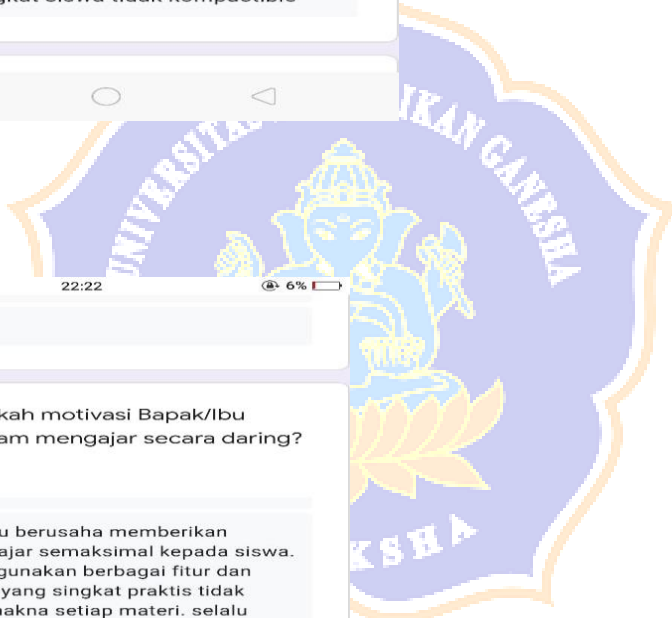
gkat siswa tidak kompactible

22:22

6%

kah motivasi Bapak/Ibu am mengajar secara daring?

u berusaha memberikan ajar semaksimal kepada siswa. gunakan berbagai fitur dan yang singkat praktis tidak akna setiap materi. selalu

UNIVERSITAS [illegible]IKAN GANESHA

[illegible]KSHA